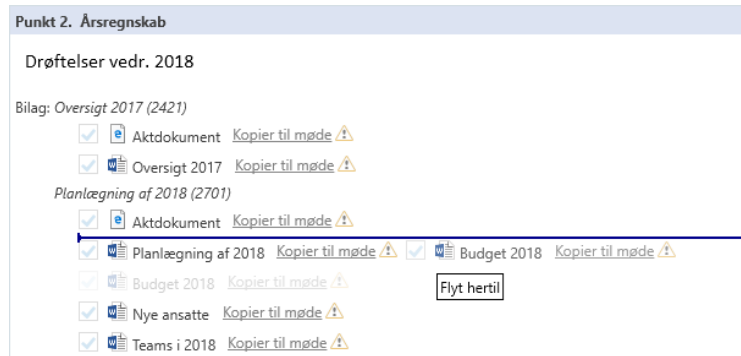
Punkt 2. Årsregnskab

Drøftelser vedr. 2018

Bilag: Oversigt 2017 (2421)

Aktdokument Kopier til møde

Oversigt 2017 Kopier til møde

Planlægning af 2018 (2701)

Aktdokument Kopier til møde

Planlægning af 2018 Kopier til møde Budget 2018 Kopier til møde

Budget 2018 Kopier til møde

Flyt hertil

Nye ansatte Kopier til møde

Teams i 2018 Kopier til møde